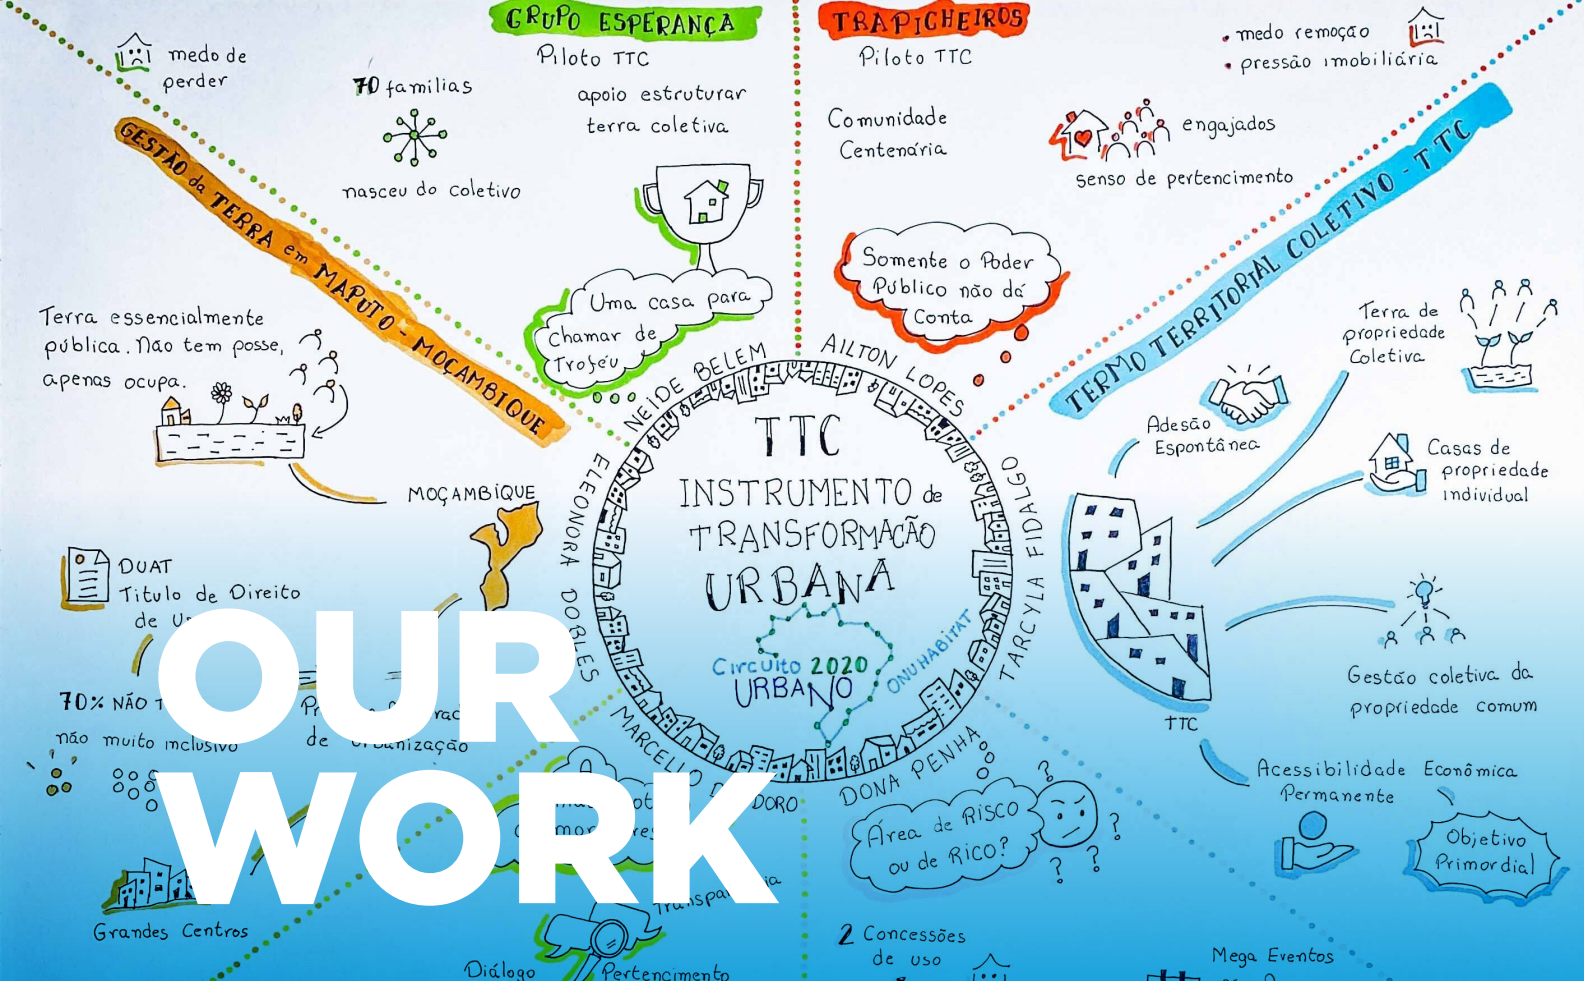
medo de perder

70 famílias

nasceu do coletivo

GRUPO ESPERANÇA
Piloto TTC

apoio estruturar terra coletiva

Uma casa para Chamar de Troféu

TRAPICHEIROS
Piloto TTC

Comunidade Centenária

Somente o Poder Público não dá Conta

• medo remoção
• pressão imobiliária

engajados

senso de pertencimento

TERMO TERRITORIAL COLETIVO - TTC

GESTÃO da TERRA em MAPUTO - MOÇAMBIQUE

Terra essencialmente pública. Não tem posse, apenas ocupa.

MOÇAMBIQUE

DUAT
Título de Direito de U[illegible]

70% NÃO T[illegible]
não muito inclusivo

Pr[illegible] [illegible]rac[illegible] de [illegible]urbanização

NEIDE BELEM

AILTON LOPES

ELEONORA DOBLES

TARCYLA FIDALGO

MARCELLO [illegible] DORO

DONA PENHA

TTC
INSTRUMENTO de TRANSFORMAÇÃO URBANA

Circuito 2020 URBANO

ONU HABITAT

Terra de propriedade Coletiva

Adesão Espontânea

Casas de propriedade individual

TTC

Gestão coletiva da propriedade comum

Acessibilidade Econômica Permanente

Objetivo Primordial

Área de Risco ou de Rico?

2 Concessões de uso

Mega Eventos

Grandes Centros

Diálogo

Pertencimento

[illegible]mor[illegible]

Transpa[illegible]

OUR WORK